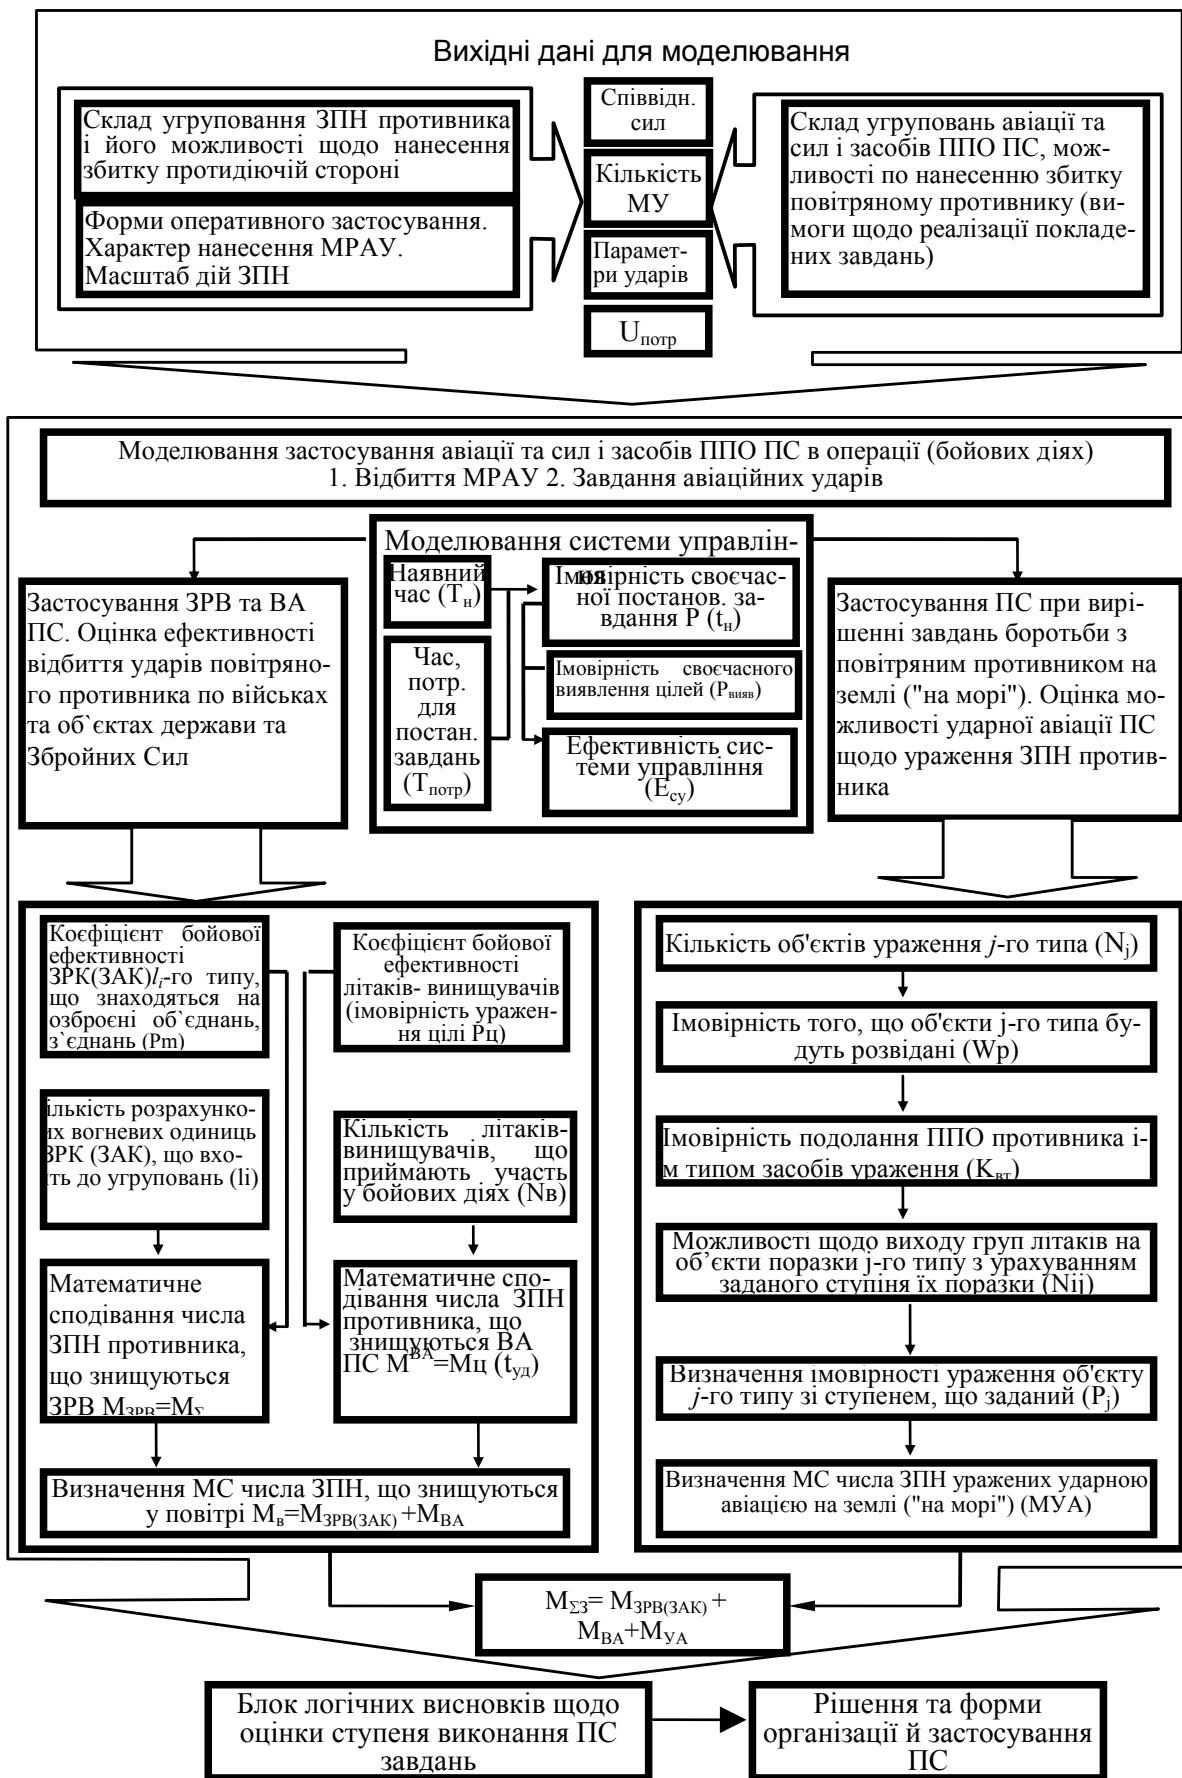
Вихідні дані для моделювання

Склад угруповання ЗПН противника і його можливості щодо нанесення збитку протидіючій стороні

Форми оперативного застосування. Характер нанесення МРАУ. Масштаб дій ЗПН

Співвідн. сил

Кількість МУ

Параметри ударів

$U_{потр}$

Склад угруповань авіації та сил і засобів ППО ПС, можливості по нанесенню збитку повітряному противнику (вимоги щодо реалізації покладених завдань)

Моделювання застосування авіації та сил і засобів ППО ПС в операції (бойових діях) 1. Відбиття МРАУ 2. Завдання авіаційних ударів

Моделювання системи управлін-

Наявний час ($T_н$)

Час, потр. для постан. завдань ($T_{потр}$)

Імовірність своєчасної постанов. завдання Р ($t_н$)

Імовірність своєчасного виявлення цілей ($P_{вияв}$)

Ефективність системи управління ($E_{су}$)

Застосування ЗРВ та ВА ПС. Оцінка ефективності відбиття ударів повітряного противника по військах та об`єктах держави та Збройних Сил

Застосування ПС при вирішенні завдань боротьби з повітряним противником на землі ("на морі"). Оцінка можливості ударної авіації ПС щодо ураження ЗПН противника

Коефіцієнт бойової ефективності ЗРК(ЗАК)$l_i$-го типу, що знаходяться на озброєнні об`єднань, з`єднань (Pm)

Коефіцієнт бойової ефективності літаків- винищувачів (імовірність ураження цілі Рц)

іількість розрахункових вогневих одиниць ЗРК (ЗАК), що входять до угруповань (li)

Кількість літаків-винищувачів, що приймають участь у бойових діях (Nв)

Математичне сподівання числа ЗПН противника, що знищуються ЗРВ $M_{ЗРВ}=M_У$

Математичне сподівання числа ЗПН противника, що знищуються ВА ПС $M^{ВА}$=Мц ($t_{уд}$)

Визначення МС числа ЗПН, що знищуються у повітрі $M_в=M_{ЗРВ(ЗАК)}+M_{ВА}$

Кількість об'єктів ураження $j$-го типа ($N_j$)

Імовірність того, що об'єкти j-го типа будуть розвідані (Wp)

Імовірність подолання ППО противника i-м типом засобів ураження ($K_{вт}$)

Можливості щодо виходу груп літаків на об`єкти поразки j-го типу з урахуванням заданого ступіня їх поразки (Nij)

Визначення імовірності ураження об'єкту $j$-го типу зі ступенем, що заданий ($P_j$)

Визначення МС числа ЗПН уражених ударною авіацією на землі ("на морі") (МУА)

$M_{\Sigma З}= M_{ЗРВ(ЗАК)} + M_{ВА}+M_{УА}$

Блок логічних висновків щодо оцінки ступеня виконання ПС завдань

Рішення та форми організації й застосування ПС